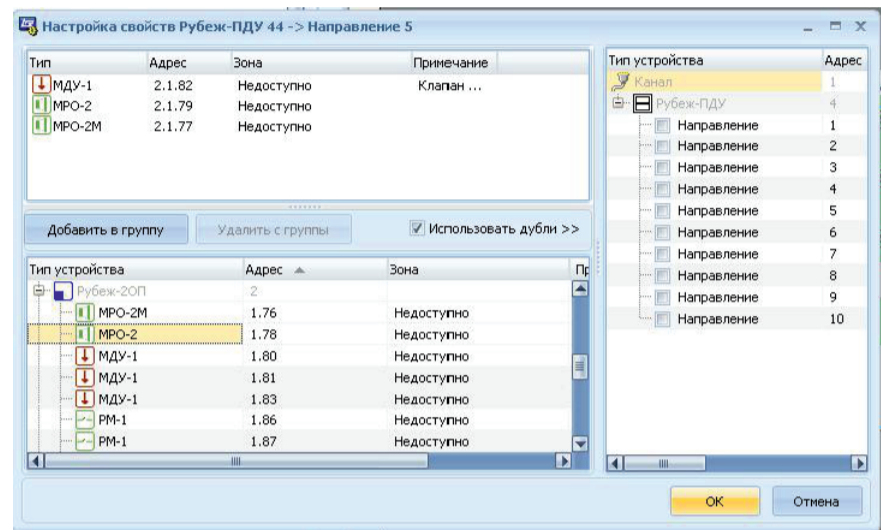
Настройка свойств Рубеж-ПДУ 44 -> Направление 5

| Тип | Адрес | Зона | Примечание |
|---|---|---|---|
| МДУ-1 | 2.1.82 | Недоступно | Клапан ... |
| МРО-2 | 2.1.79 | Недоступно | |
| МРО-2М | 2.1.77 | Недоступно | |

Добавить в группу

Удалить с группы

Использовать дубли >>

| Тип устройства | Адрес | Зона | Пр |
|---|---|---|---|
| Рубеж-2ОП | 2 | | |
| МРО-2М | 1.76 | Недоступно | |
| МРО-2 | 1.78 | Недоступно | |
| МДУ-1 | 1.80 | Недоступно | |
| МДУ-1 | 1.81 | Недоступно | |
| МДУ-1 | 1.83 | Недоступно | |
| РМ-1 | 1.86 | Недоступно | |
| РМ-1 | 1.87 | Недоступно | |

| Тип устройства | Адрес |
|---|---|
| Канал | 1 |
| Рубеж-ПДУ | 4 |
| Направление | 1 |
| Направление | 2 |
| Направление | 3 |
| Направление | 4 |
| Направление | 5 |
| Направление | 6 |
| Направление | 7 |
| Направление | 8 |
| Направление | 9 |
| Направление | 10 |

OK

Отмена